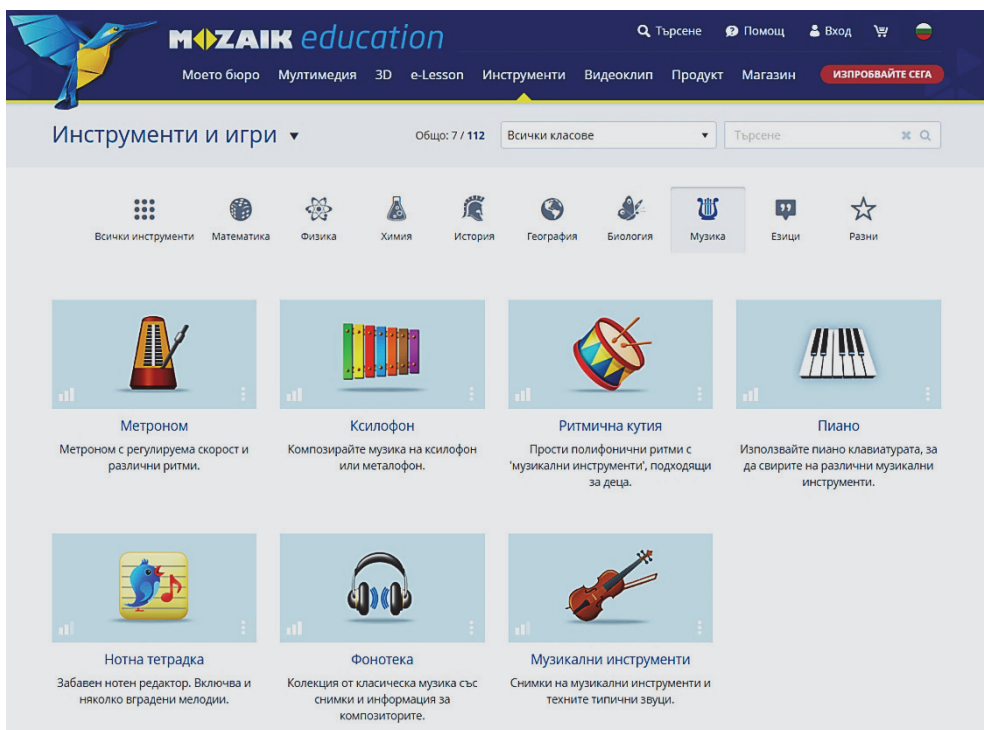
MOZAIK education

Търсене Помощ Вход

Моето бюро Мултимедия 3D e-Lesson Инструменти Видеоклип Продукт Магазин ИЗПРОБВАЙТЕ СЕГА

Инструменти и игри ▾

Общо: 7 / 112 Всички класове Търсене

Всички инструменти Математика Физика Химия История География Биология Музика Езици Разни

Метроном
Метроном с регулируема скорост и различни ритми.

Ксилофон
Композирайте музика на ксилофон или металофон.

Ритмична кутия
Прости полифонични ритми с 'музикални инструменти', подходящи за деца.

Пиано
Използвайте пиано клавиатурата, за да свирите на различни музикални инструменти.

Нотна тетрадка
Забавен нотен редактор. Включва и няколко вградени мелодии.

Фонотека
Колекция от класическа музика със снимки и информация за композиторите.

Музикални инструменти
Снимки на музикални инструменти и техните типични звуци.